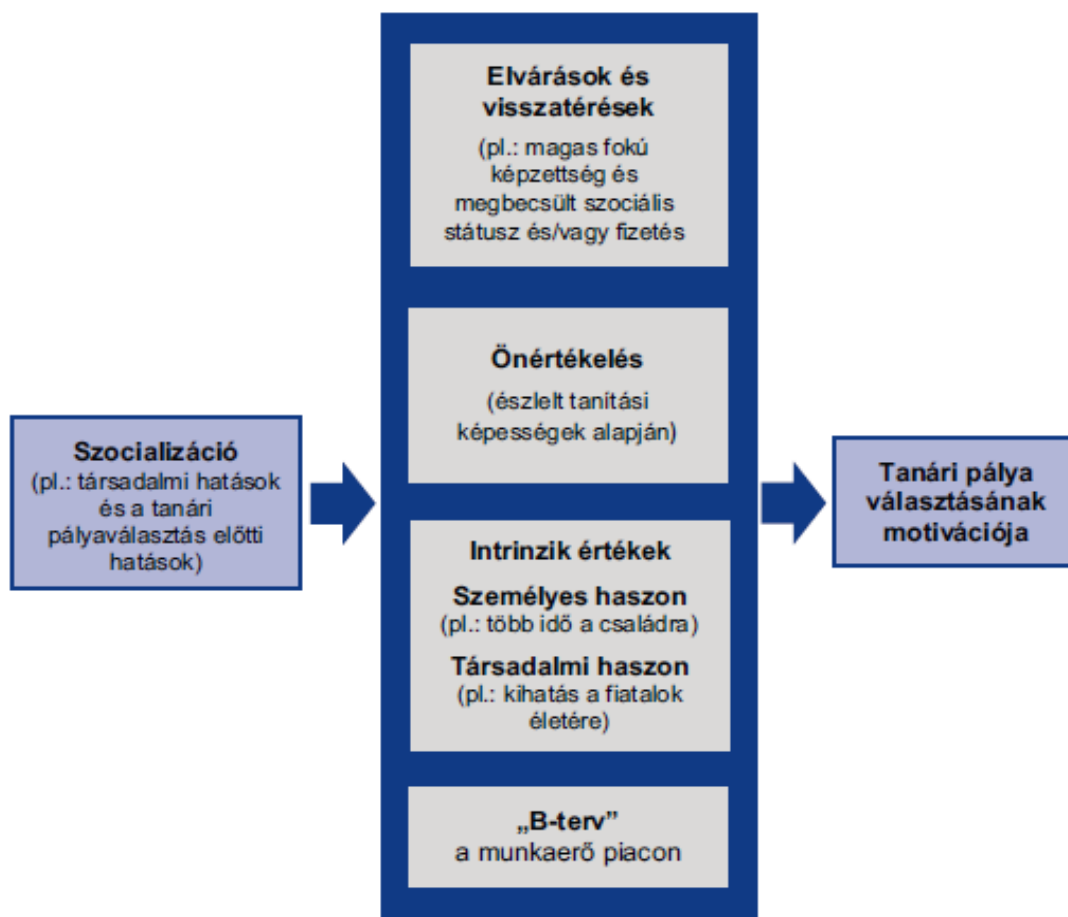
Szocializáció
(pl.: társadalmi hatások és a tanári pályaválasztás előtti hatások)

Elvárások és visszatérések
(pl.: magas fokú képzettség és megbecsült szociális státusz és/vagy fizetés

Önértékelés
(észlelt tanítási képességek alapján)

Intrinzik értékek
Személyes haszon
(pl.: több idő a családra)
Társadalmi haszon
(pl.: kihatás a fiatalok életére)

„B-terv"
a munkaerő piacon

Tanári pálya választásának motivációja